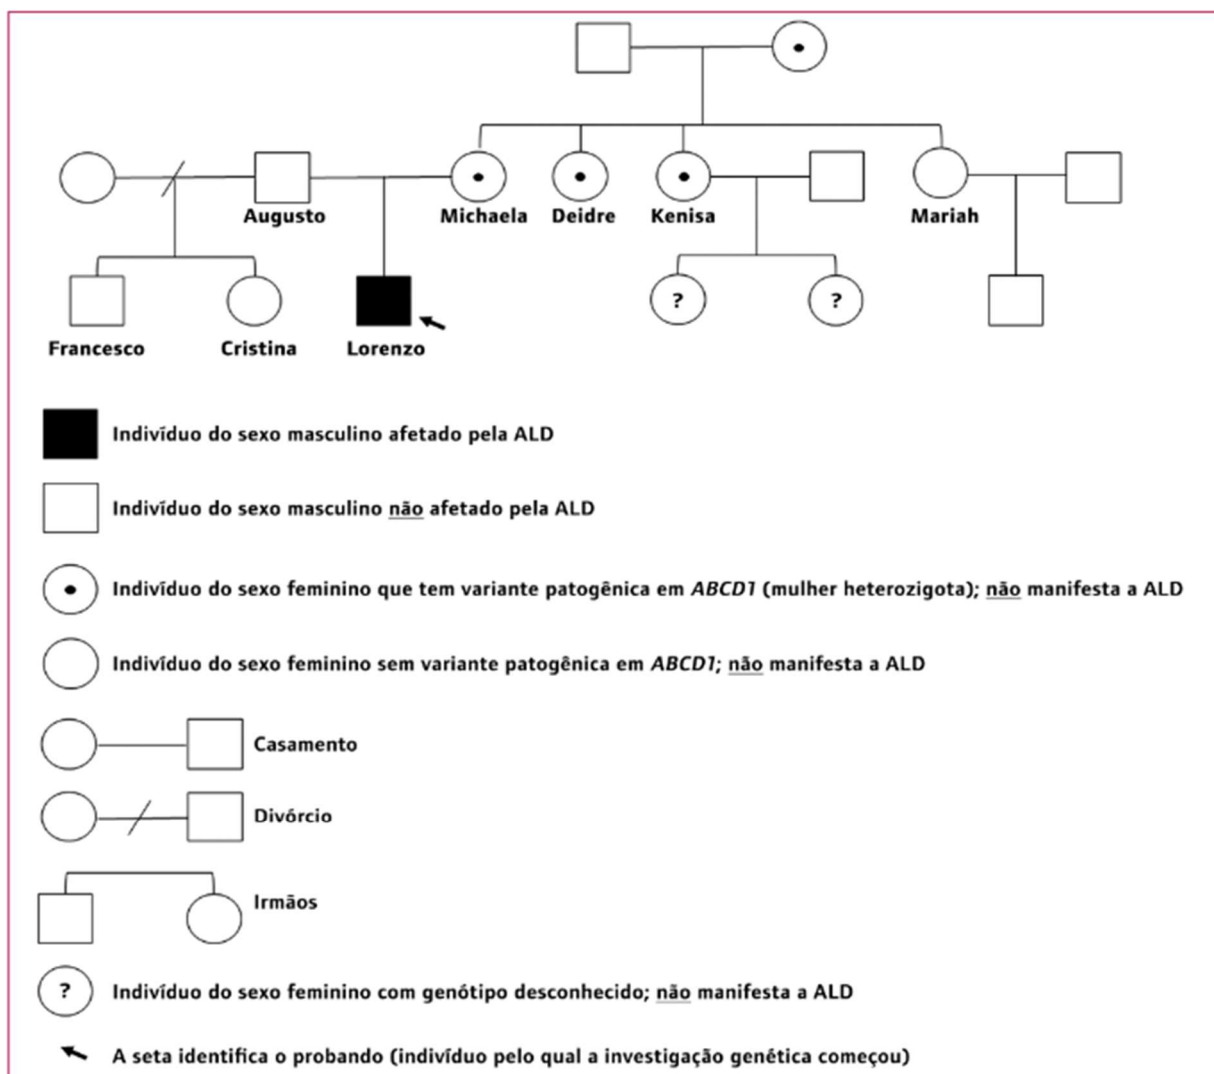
Augusto Michaela Deidre Kenisa Mariah

?
?

Francesco Cristina Lorenzo

Indivíduo do sexo masculino afetado pela ALD

Indivíduo do sexo masculino não afetado pela ALD

Indivíduo do sexo feminino que tem variante patogênica em *ABCD1* (mulher heterozigota); não manifesta a ALD

Indivíduo do sexo feminino sem variante patogênica em *ABCD1*; não manifesta a ALD

Casamento

Divórcio

Irmãos

?
Indivíduo do sexo feminino com genótipo desconhecido; não manifesta a ALD

A seta identifica o probando (indivíduo pelo qual a investigação genética começou)